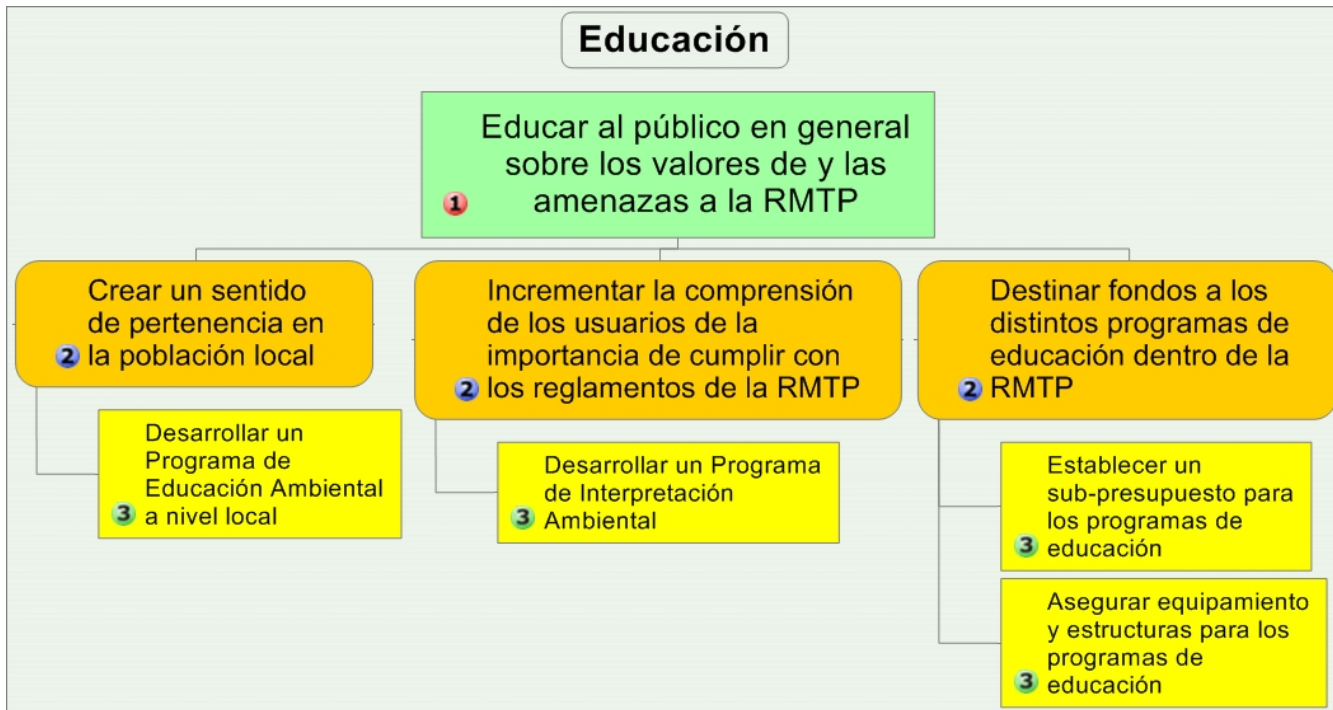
Educación

1 Educar al público en general sobre los valores de y las amenazas a la RMTP

2 Crear un sentido de pertenencia en la población local

3 Desarrollar un Programa de Educación Ambiental a nivel local

2 Incrementar la comprensión de los usuarios de la importancia de cumplir con los reglamentos de la RMTP

3 Desarrollar un Programa de Interpretación Ambiental

2 Destinar fondos a los distintos programas de educación dentro de la RMTP

3 Establecer un sub-presupuesto para los programas de educación

3 Asegurar equipamiento y estructuras para los programas de educación